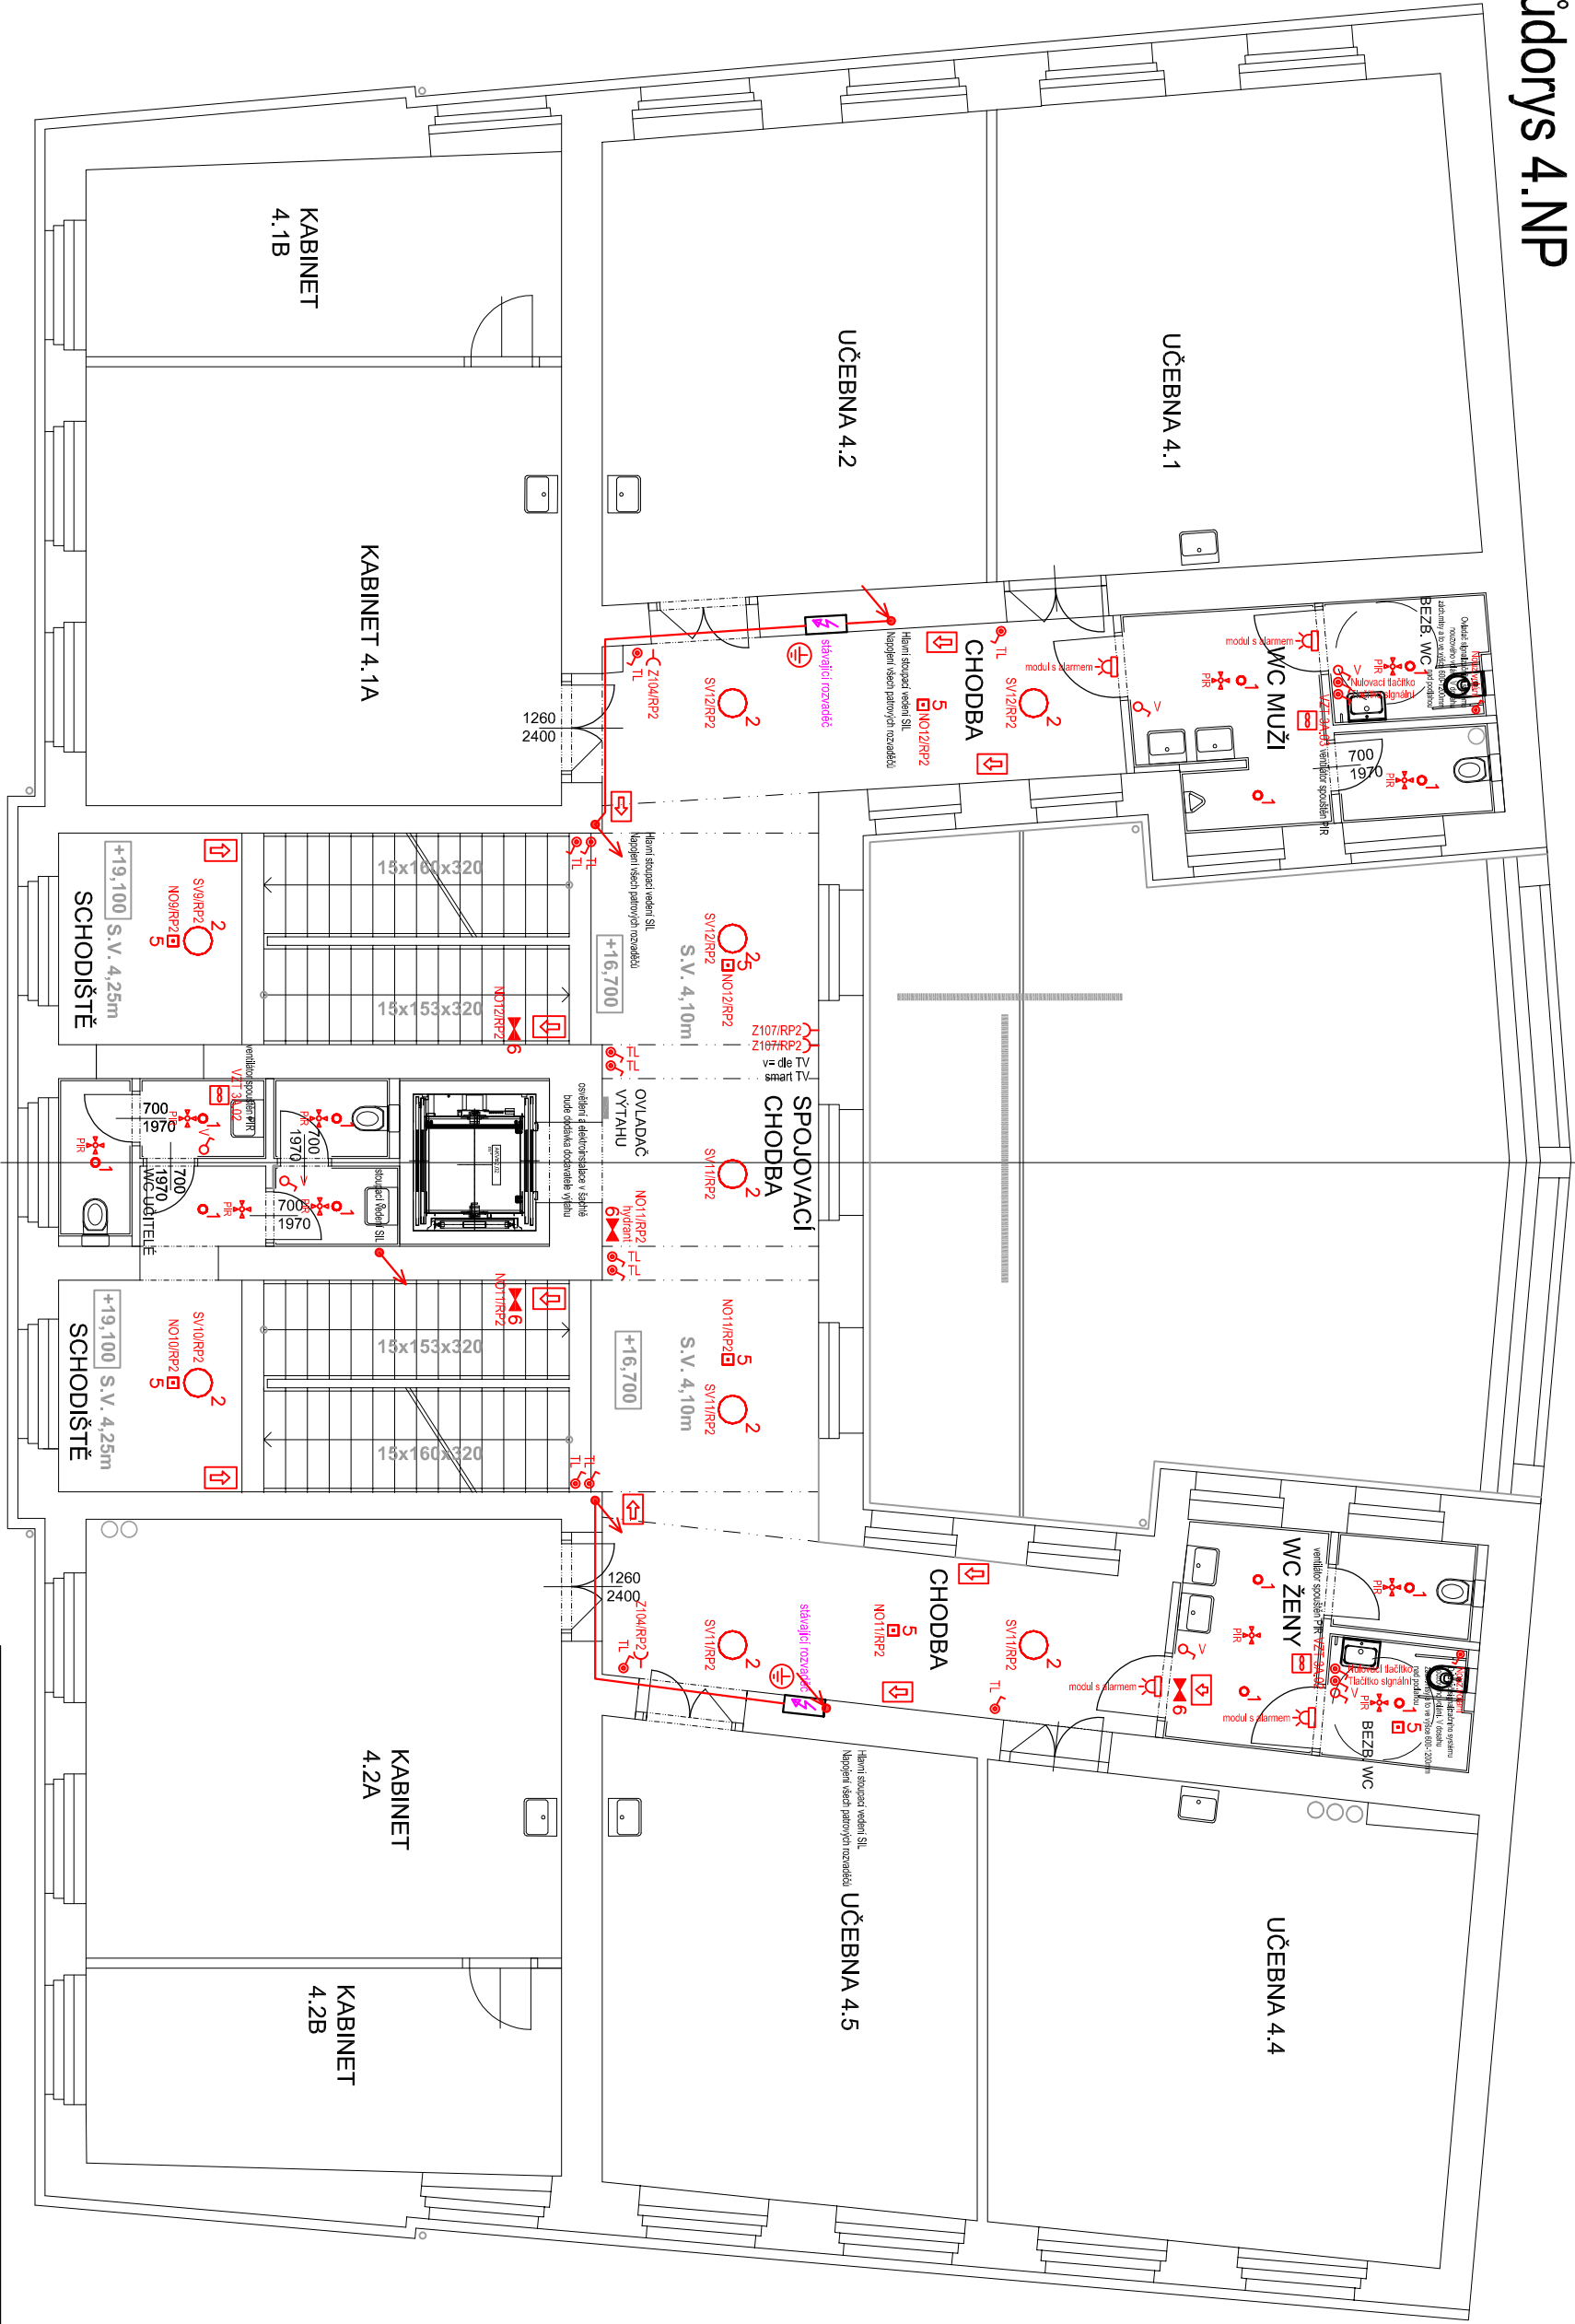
ůdorys 4.NP

KABINET 4.1B

KABINET 4.1A

UČEBNA 4.2

UČEBNA 4.1

CHODBA

WC MUŽI

BEZB. WC

Hlavní stoupací vedení SIL
Napojení všech patrových rozvaděčů

stávající rozvaděč

Z104/RP2
TL
SV12/RP2
2
5
NO12/RP2
SV12/RP2
2
TL

modul s alarmem
modul s alarmem
PIR
1
V
Nulovací tlačítko
Tlačítko signální
VZT 3.1.03 ventilátor spouštěn PIR
700
1970
PIR
1

1260
2400

SCHODIŠTĚ
+19,100
S.V. 4,25m
SV/9/RP2
NO9/RP2
2
5

15x160x320
15x153x320
NO12/RP2
6

Hlavní stoupací vedení SIL
Napojení všech patrových rozvaděčů
+16,700
S.V. 4,10m
SV12/RP2
NO12/RP2
2
5

Z107/RP2
Z107/RP2
v= dle TV
smart TV

SPOJOVACÍ CHODBA
OVLADAČ VÝTAHU
osvětlení a elektroinstalace v šachtě bude dodávka dodavatele výtahu
SV11/RP2
2
NO11/RP2
hydrant
6
TL

ventilátor spouštěn PIR
VZT 3.1.02
700
1970
PIR
1
V
WC UČITELÉ
700
1970
stoupací vedení SIL

SCHODIŠTĚ
+19,100
S.V. 4,25m
SV10/RP2
NO10/RP2
2
5

15x153x320
15x160x320
NO11/RP2
6

+16,700
S.V. 4,10m
NO11/RP2
5
SV11/RP2
2

1260
2400

CHODBA
Z104/RP2
TL
SV11/RP2
2
stávající rozvaděč
5
NO11/RP2
SV11/RP2
2
TL
modul s alarmem
6

WC ŽENY
ventilátor spouštěn PIR VZT 3.1.04
PIR
1
V
Nulovací tlačítko
Tlačítko signální
modul s alarmem
BEZB. WC
5

Hlavní stoupací vedení SIL
Napojení všech patrových rozvaděčů

KABINET 4.2A

KABINET 4.2B

UČEBNA 4.5

UČEBNA 4.4